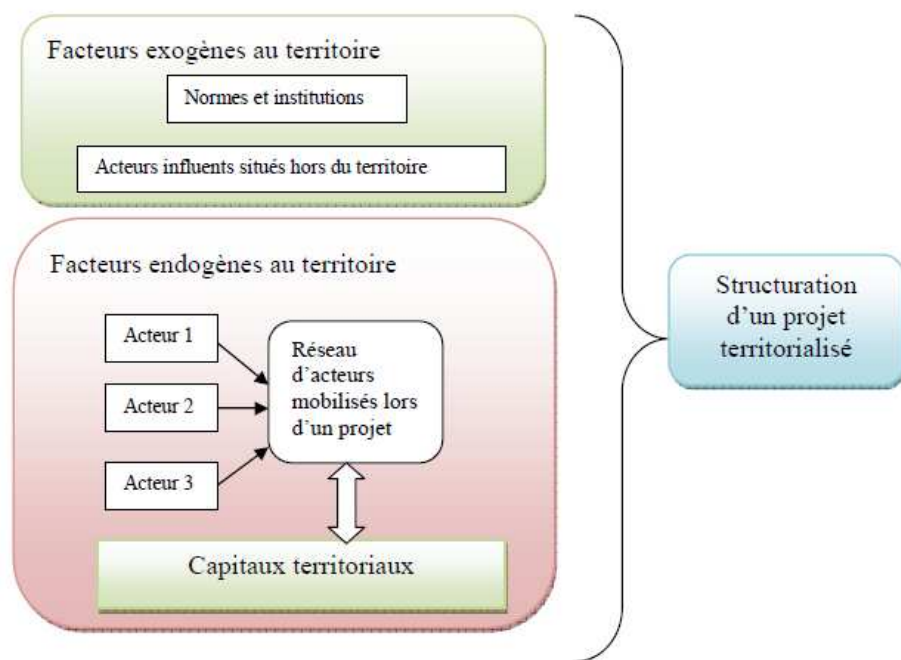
Facteurs exogènes au territoire

Normes et institutions

Acteurs influents situés hors du territoire

Facteurs endogènes au territoire

Acteur 1

Acteur 2

Acteur 3

Réseau d'acteurs mobilisés lors d'un projet

Capitaux territoriaux

Structuration d'un projet territorialisé